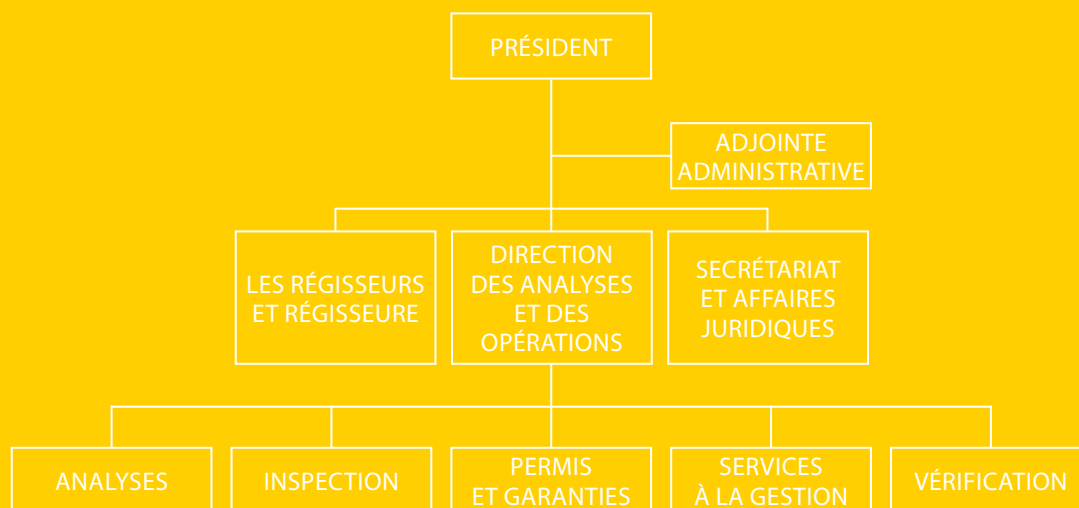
PRÉSIDENT

ADJOINTE ADMINISTRATIVE

LES RÉGISSEURS ET RÉGISSEURE

DIRECTION DES ANALYSES ET DES OPÉRATIONS

SECRÉTARIAT ET AFFAIRES JURIDIQUES

ANALYSES

INSPECTION

PERMIS ET GARANTIES

SERVICES À LA GESTION

VÉRIFICATION